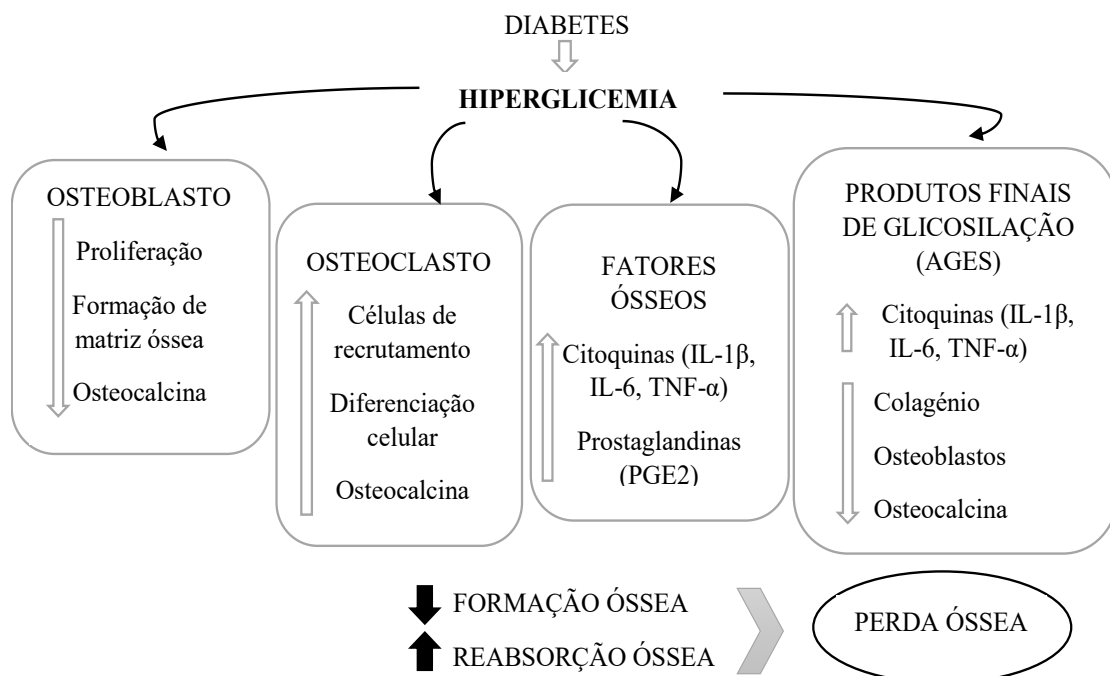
DIABETES

HIPERGLICEMIA

OSTEOBLASTO

Proliferação

Formação de matriz óssea

Osteocalcina

OSTEOCLASTO

Células de recrutamento

Diferenciação celular

Osteocalcina

FATORES ÓSSEOS

Citoquinas (IL-1β, IL-6, TNF-α)

Prostaglandinas (PGE2)

PRODUTOS FINAIS DE GLICOSILAÇÃO (AGES)

Citoquinas (IL-1β, IL-6, TNF-α)

Colagénio

Osteoblastos

Osteocalcina

FORMAÇÃO ÓSSEA

REABSORÇÃO ÓSSEA

PERDA ÓSSEA